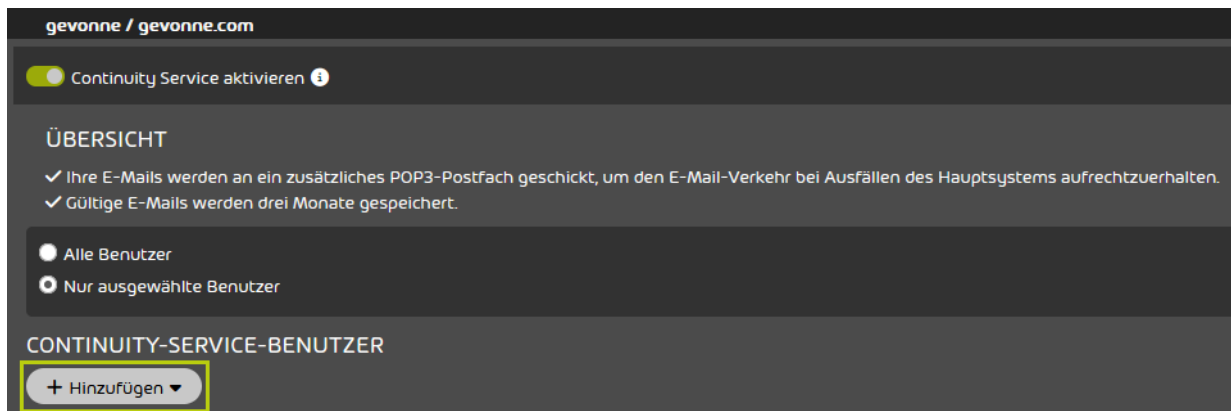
gevonne / gevonne.com

Continuity Service aktivieren

ÜBERSICHT

✓ Ihre E-Mails werden an ein zusätzliches POP3-Postfach geschickt, um den E-Mail-Verkehr bei Ausfällen des Hauptsystems aufrechtzuerhalten.
✓ Gültige E-Mails werden drei Monate gespeichert.

Alle Benutzer

Nur ausgewählte Benutzer

CONTINUITY-SERVICE-BENUTZER

+ Hinzufügen